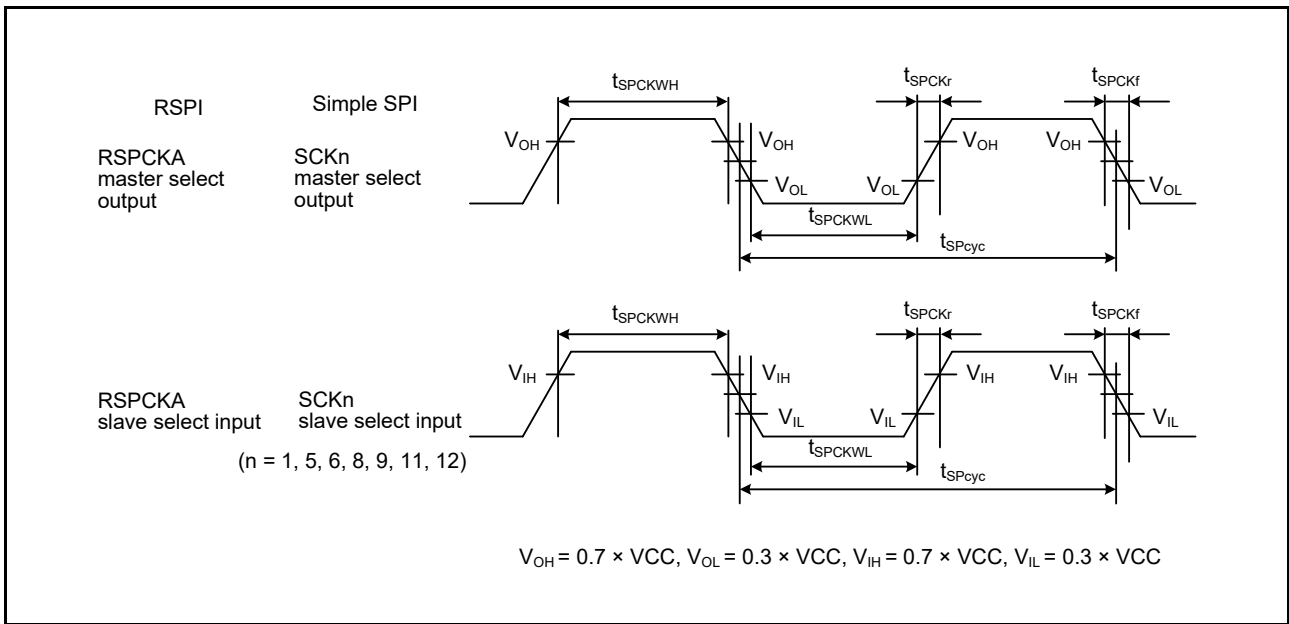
RSPI

Simple SPI

RSPCKA master select output

SCKn master select output

$t_{SPCKWH}$

$t_{SPCKr}$

$t_{SPCKf}$

$V_{OH}$

$V_{OH}$

$V_{OH}$

$V_{OH}$

$V_{OL}$

$V_{OL}$

$V_{OL}$

$t_{SPCKWL}$

$t_{SPcyc}$

RSPCKA slave select input

SCKn slave select input

(n = 1, 5, 6, 8, 9, 11, 12)

$t_{SPCKWH}$

$t_{SPCKr}$

$t_{SPCKf}$

$V_{IH}$

$V_{IH}$

$V_{IH}$

$V_{IH}$

$V_{IL}$

$V_{IL}$

$V_{IL}$

$t_{SPCKWL}$

$t_{SPcyc}$

$V_{OH}$ = 0.7 × VCC, $V_{OL}$ = 0.3 × VCC, $V_{IH}$ = 0.7 × VCC, $V_{IL}$ = 0.3 × VCC